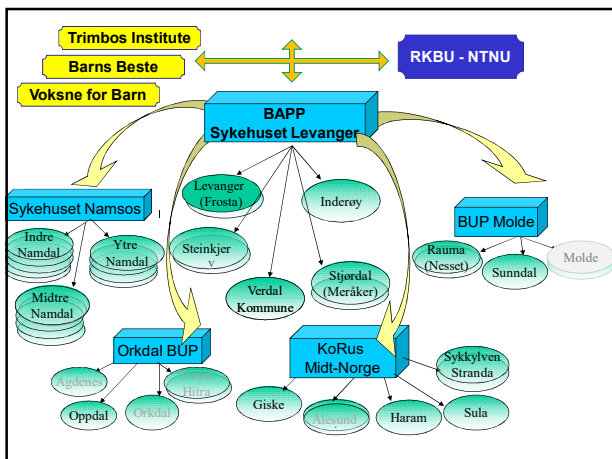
Trimbos Institute
Barns Beste
Voksne for Barn
RKBU - NTNU
BAPP
Sykehuset Levanger
Sykehuset Namsos
Indre Namdal
Ytre Namdal
Midtre Namdal
Levanger (Frosta)
Inderøy
Steinkjer v
Verdal Kommune
Stjørdal (Meråker)
BUP Molde
Rauma (Nesset)
Sunndal
Molde
Orkdal BUP
Agdenes
Hitra
Oppdal
Orkdal
KoRus Midt-Norge
Sykkylven Stranda
Giske
Ålesund
Haram
Sula